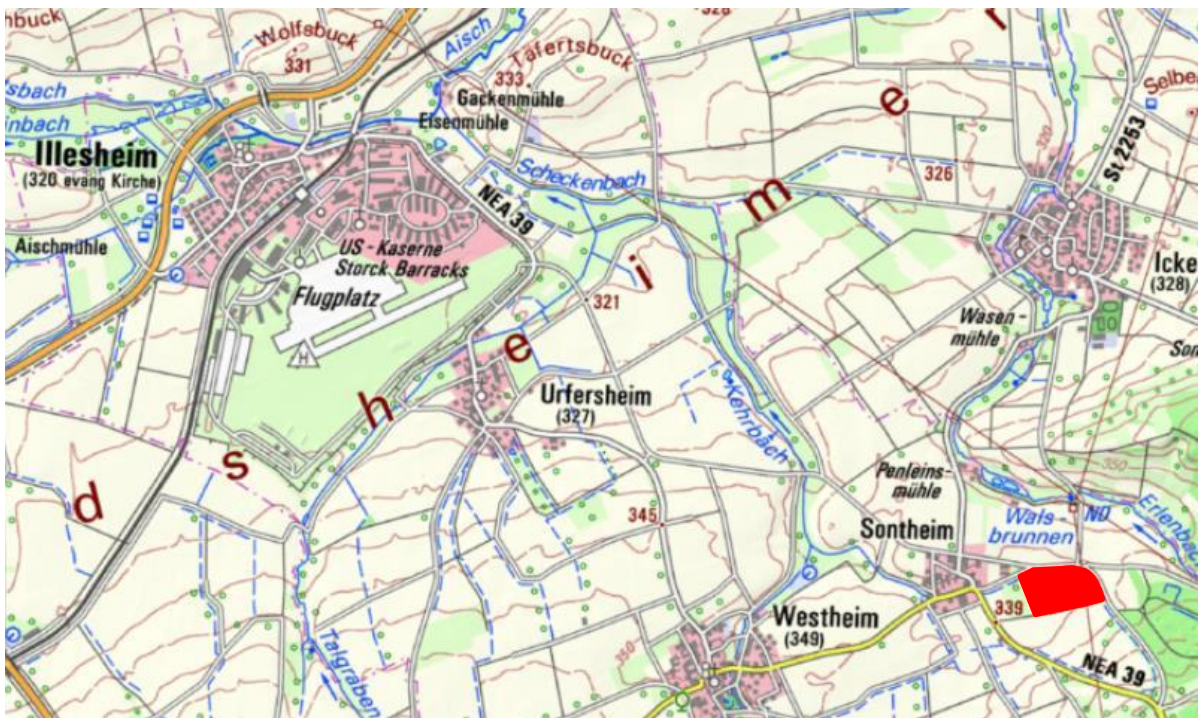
nbuck
Wolfsbuck
331
Aisch
328
Täfertsbuck
333
Gackenmühle
Eisenmühle
Selbe
sbach
nbach
Illesheim
(320 evang Kirche)
Scheckenbach
NEA 39
326
St 2253
e
m
Aischmühle
US - Kaserne
Storck Barracks
Flugplatz
H
i
321
Icke
(328)
Wasen-
mühle
Son
e
Urfersheim
(327)
Kehrbach
h
s
d
345
350
Penleins-
mühle
Sontheim
Wals-
brunnen
ND
Erlenba
Westheim
(349)
339
NEA 39
350
Talgraben